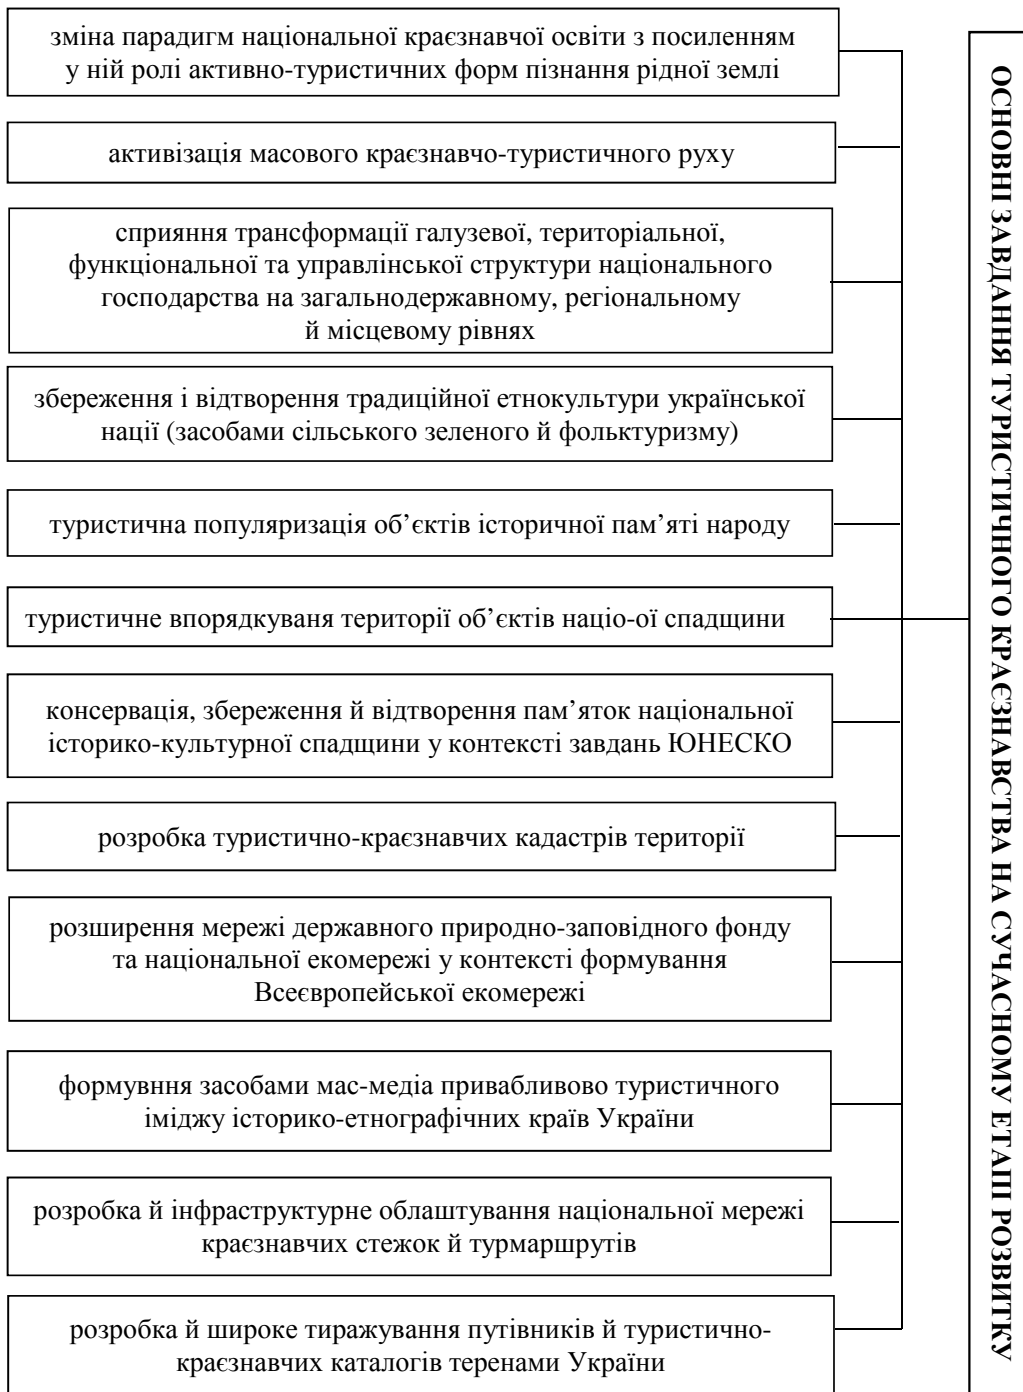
зміна парадигм національної краєзнавчої освіти з посиленням у ній ролі активно-туристичних форм пізнання рідної землі

активізація масового краєзнавчо-туристичного руху

сприяння трансформації галузевої, територіальної, функціональної та управлінської структури національного господарства на загальнодержавному, регіональному й місцевому рівнях

збереження і відтворення традиційної етнокультури української нації (засобами сільського зеленого й фольктуризму)

туристична популяризація об’єктів історичної пам’яті народу

туристичне впорядкуваня території об’єктів націо-ої спадщини

консервація, збереження й відтворення пам’яток національної історико-культурної спадщини у контексті завдань ЮНЕСКО

розробка туристично-краєзнавчих кадастрів території

розширення мережі державного природно-заповідного фонду та національної екомережі у контексті формування Всеєвропейської екомережі

формувння засобами мас-медіа привабливово туристичного іміджу історико-етнографічних країв України

розробка й інфраструктурне облаштування національної мережі краєзнавчих стежок й турмаршрутів

розробка й широке тиражування путівників й туристично-краєзнавчих каталогів теренами України

ОСНОВНІ ЗАВДАННЯ ТУРИСТИЧНОГО КРАЄЗНАВСТВА НА СУЧАСНОМУ ЕТАПІ РОЗВИТКУ